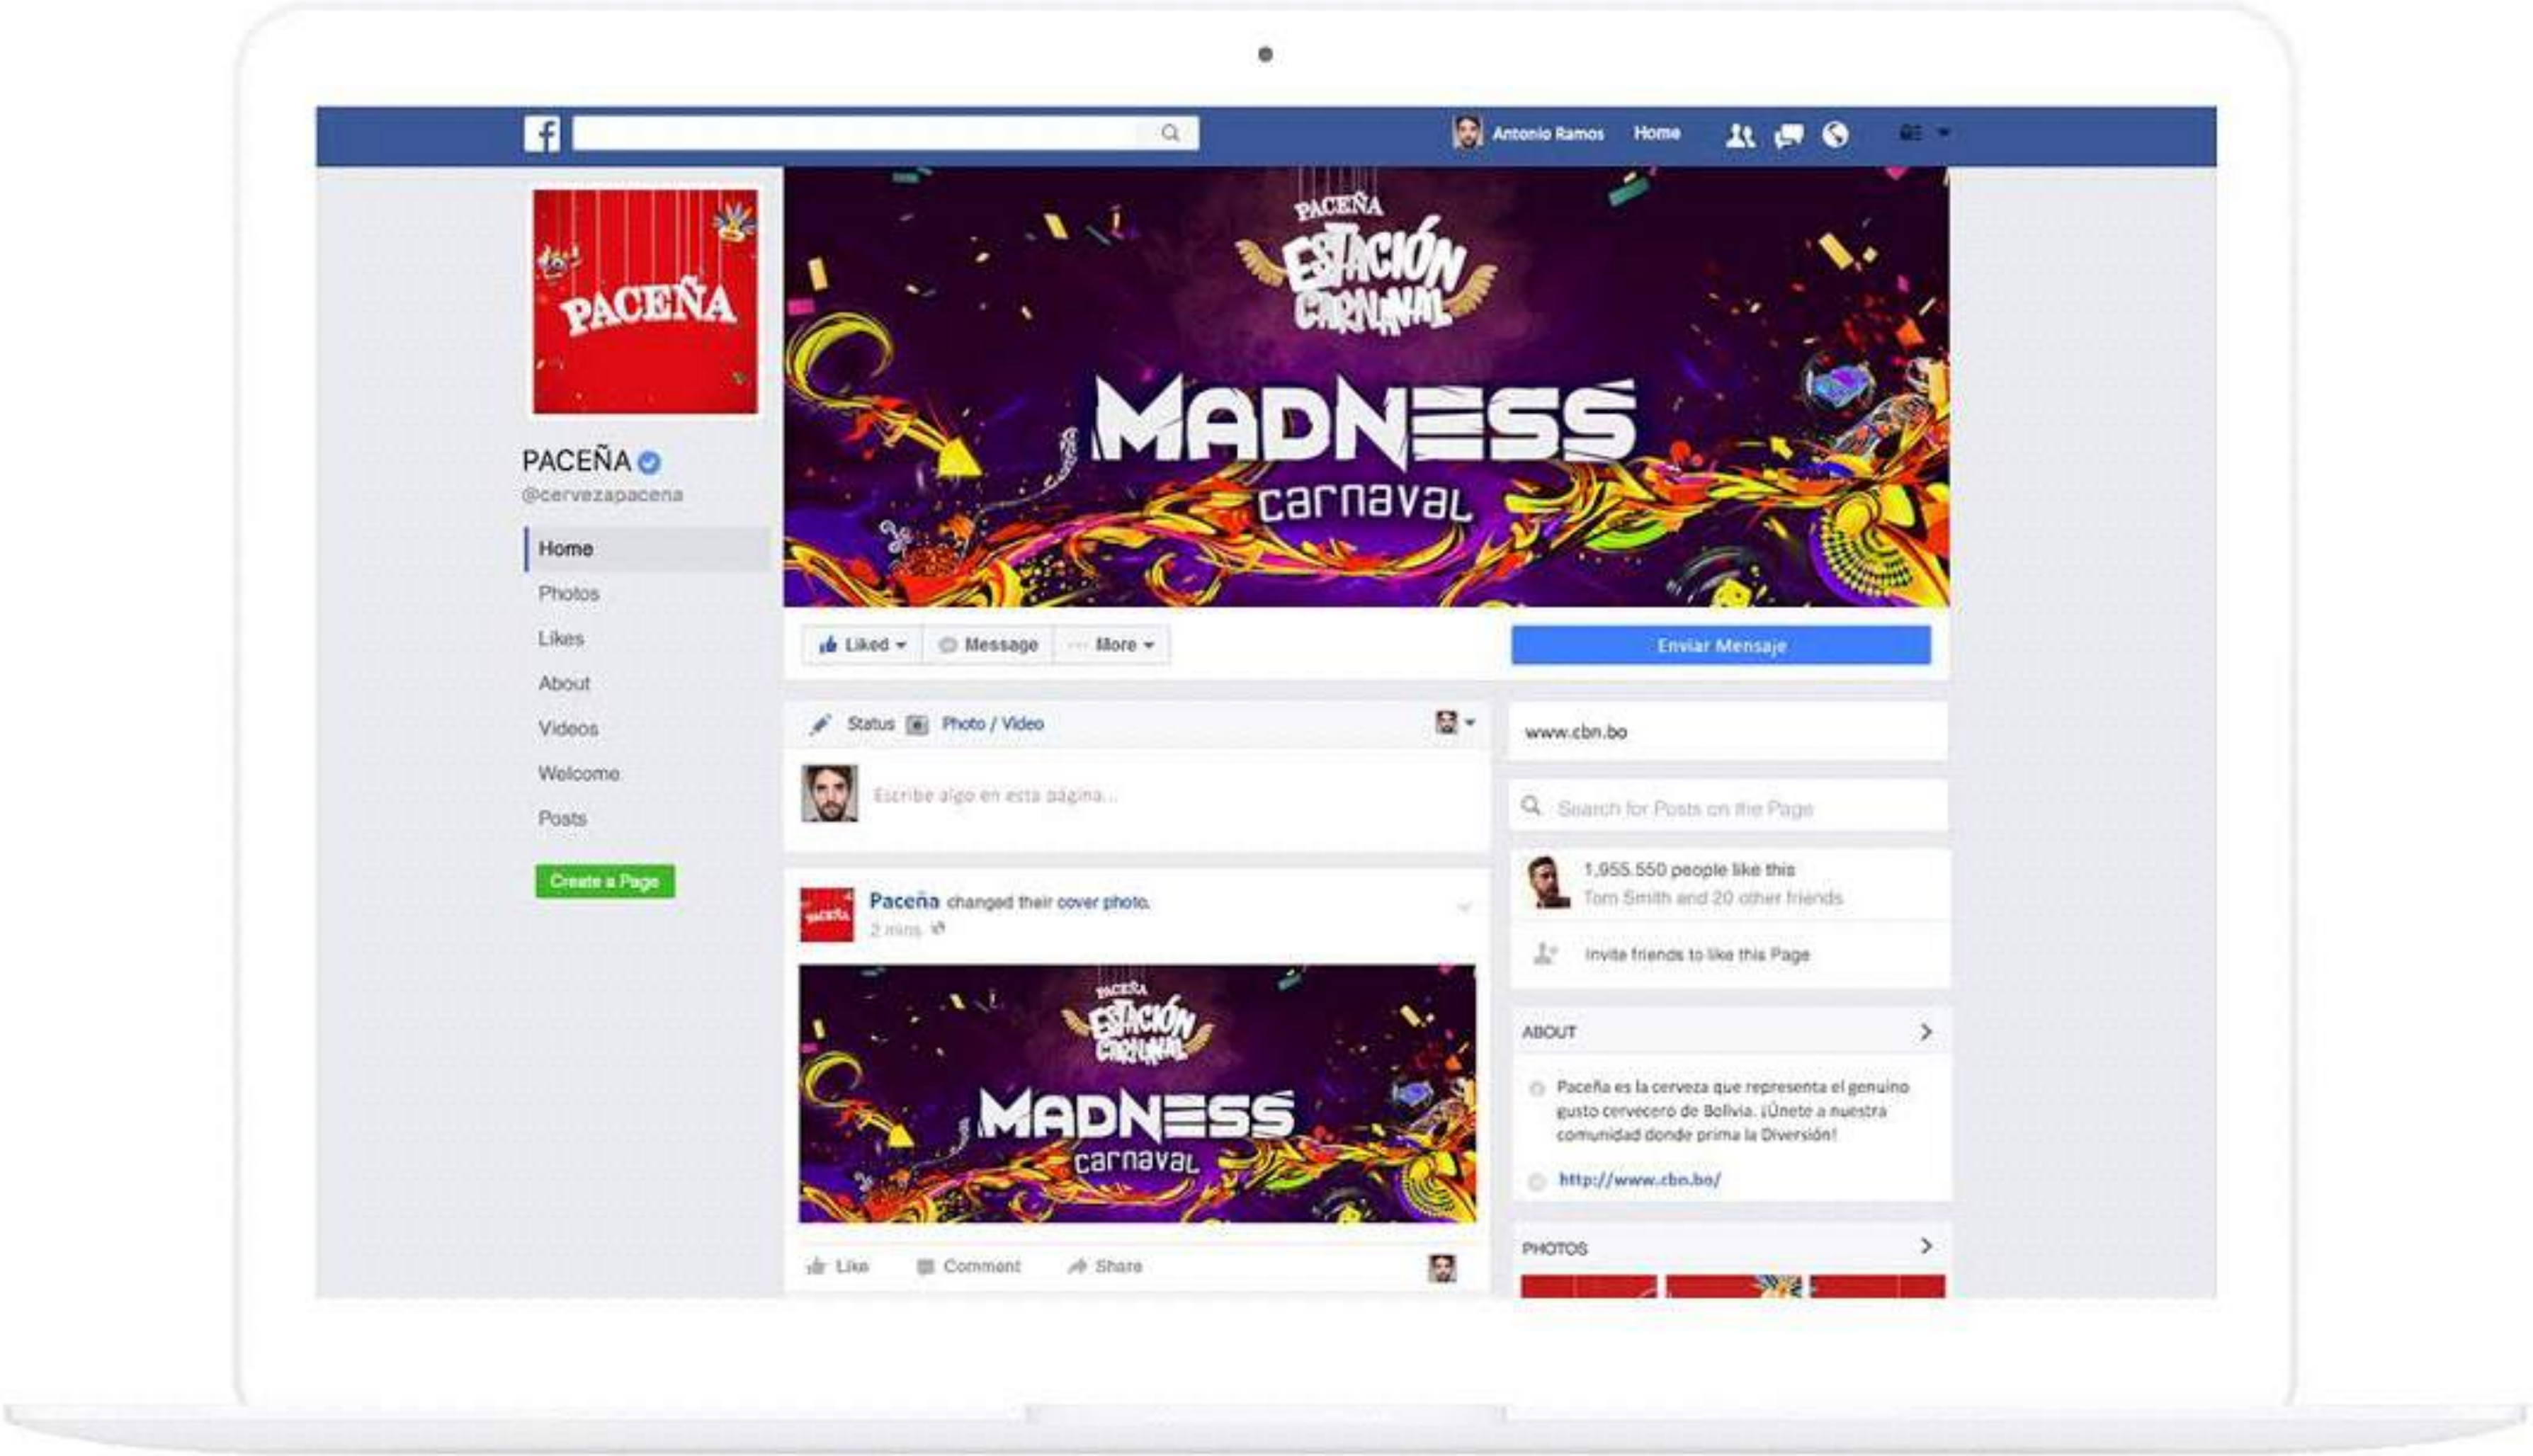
Antonio Ramos Home

PACEÑA
ESTACIÓN CARNAVAL
MADNESS
carnaval

PACEÑA

PACEÑA
@cervezapacena

Home
Photos
Likes
About
Videos
Welcome
Posts

Create a Page

Liked
Message
More
Enviar Mensaje

Status Photo / Video

Escribe algo en esta página...

Paceña changed their cover photo.
2 mins

PACEÑA
ESTACIÓN CARNAVAL
MADNESS
carnaval

Like Comment Share

www.cbn.bo

Search for Posts on the Page

1,955,550 people like this
Tom Smith and 20 other friends

Invite friends to like this Page

ABOUT

Paceña es la cerveza que representa el genuino gusto cervecero de Bolivia. ¡Únete a nuestra comunidad donde prima la Diversión!

http://www.cbn.bo/

PHOTOS